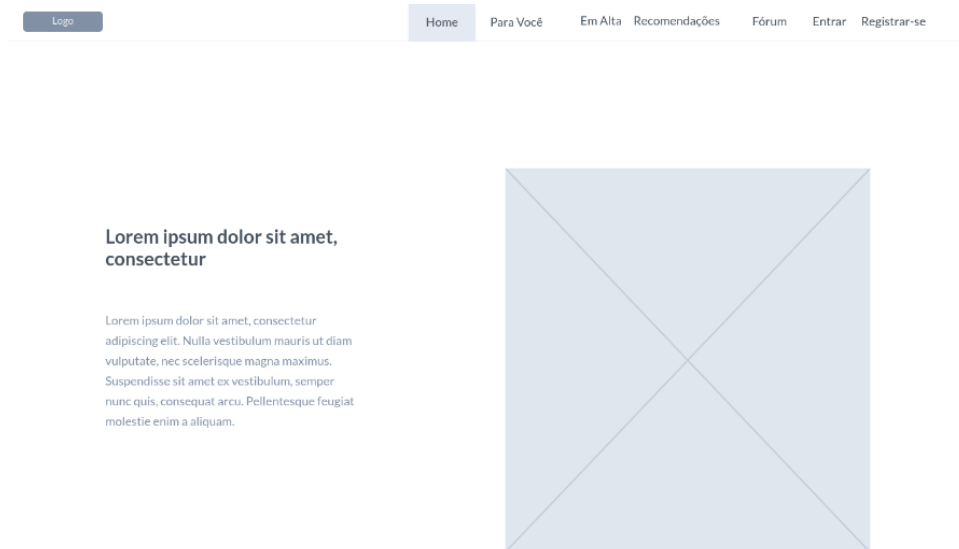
Logo

Home Para Você Em Alta Recomendações Fórum Entrar Registrar-se

Lorem ipsum dolor sit amet, consectetur

Lorem ipsum dolor sit amet, consectetur adipiscing elit. Nulla vestibulum mauris ut diam vulputate, nec scelerisque magna maximus. Suspendisse sit amet ex vestibulum, semper nunc quis, consequat arcu. Pellentesque feugiat molestie enim a aliquam.